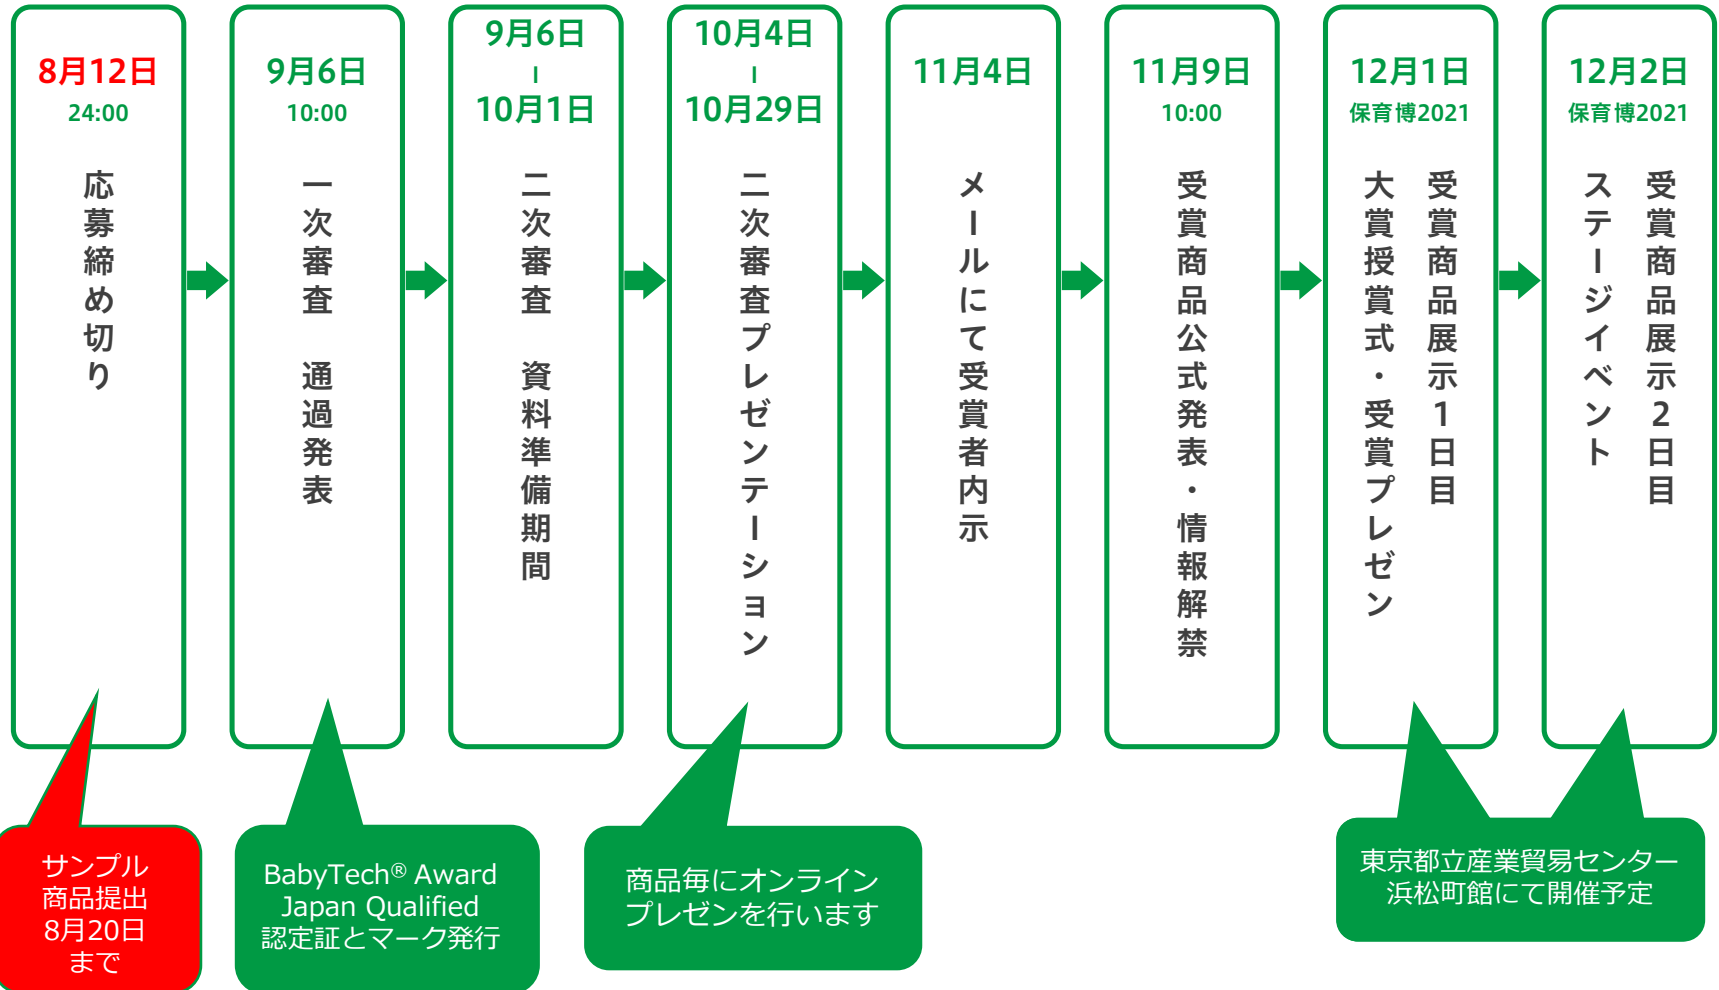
8月12日
24:00
応募締め切り

9月6日
10:00
一次審査 通過発表

9月6日
|
10月1日
二次審査 資料準備期間

10月4日
|
10月29日
二次審査プレゼンテーション

11月4日
メールにて受賞者内示

11月9日
10:00
受賞商品公式発表・情報解禁

12月1日
保育博2021
受賞商品展示1日目
大賞授賞式・受賞プレゼン

12月2日
保育博2021
受賞商品展示2日目
ステージイベント

サンプル商品提出
8月20日まで

BabyTech® Award Japan Qualified
認定証とマーク発行

商品毎にオンラインプレゼンを行います

東京都立産業貿易センター浜松町館にて開催予定